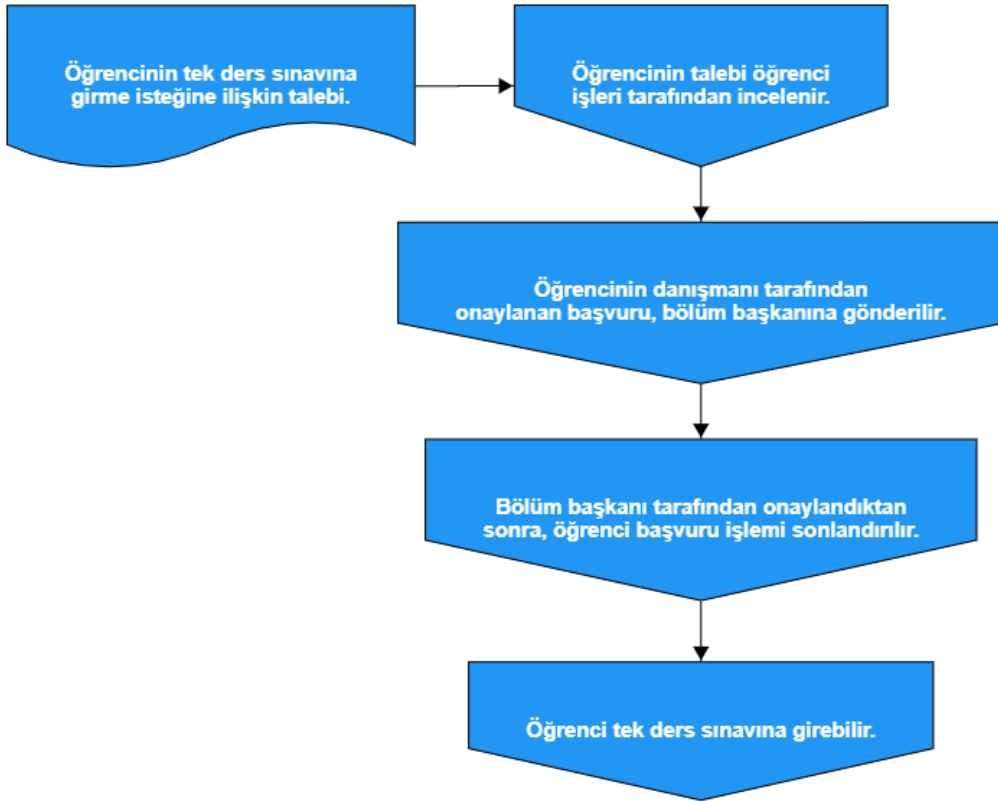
Öğrencinin tek ders sınavına girme isteğine ilişkin talebi.

Öğrencinin talebi öğrenci işleri tarafından incelenir.

Öğrencinin danışmanı tarafından onaylanan başvuru, bölüm başkanına gönderilir.

Bölüm başkanı tarafından onaylandıktan sonra, öğrenci başvuru işlemi sonlandırılır.

Öğrenci tek ders sınavına girebilir.